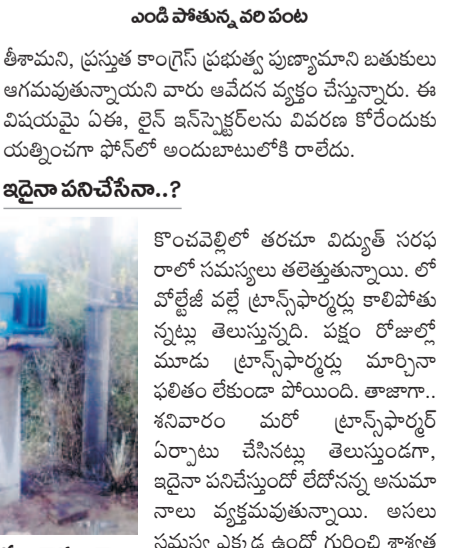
ఎండి పోతున్న వరి పంట

తీశామని, ప్రస్తుత కాంగ్రెస్ ప్రభుత్వ పుణ్యామాని బతుకులు ఆగమవుతున్నాయని వారు ఆవేదన వ్యక్తం చేస్తున్నారు. ఈ విషయమై ఏఈ, లైన్ ఇన్‌స్పెక్టర్‌లను వివరణ కోరేందుకు యత్నించగా ఫోన్‌లో అందుబాటులోకి రాలేదు.

ఇదైనా పనిచేసేనా..?

కొంచవెల్లిలో తరచూ విద్యుత్ సరఫ రాలో సమస్యలు తలెత్తుతున్నాయి. లో వోల్టేజీ వల్లే ట్రాన్స్‌ఫార్మర్లు కాలిపోతు న్నట్లు తెలుస్తున్నది. పక్షం రోజుల్లో మూడు ట్రాన్స్‌ఫార్మర్లు మార్చినా ఫలితం లేకుండా పోయింది. తాజాగా.. శనివారం మరో ట్రాన్స్‌ఫార్మర్ ఏర్పాటు చేసినట్లు తెలుస్తుండగా, ఇదైనా పనిచేస్తుందో లేదోనన్న అనుమా నాలు వ్యక్తమవుతున్నాయి. అసలు సమస్య ఎక్కడ ఉందో గుర్తించి శాశ్వత